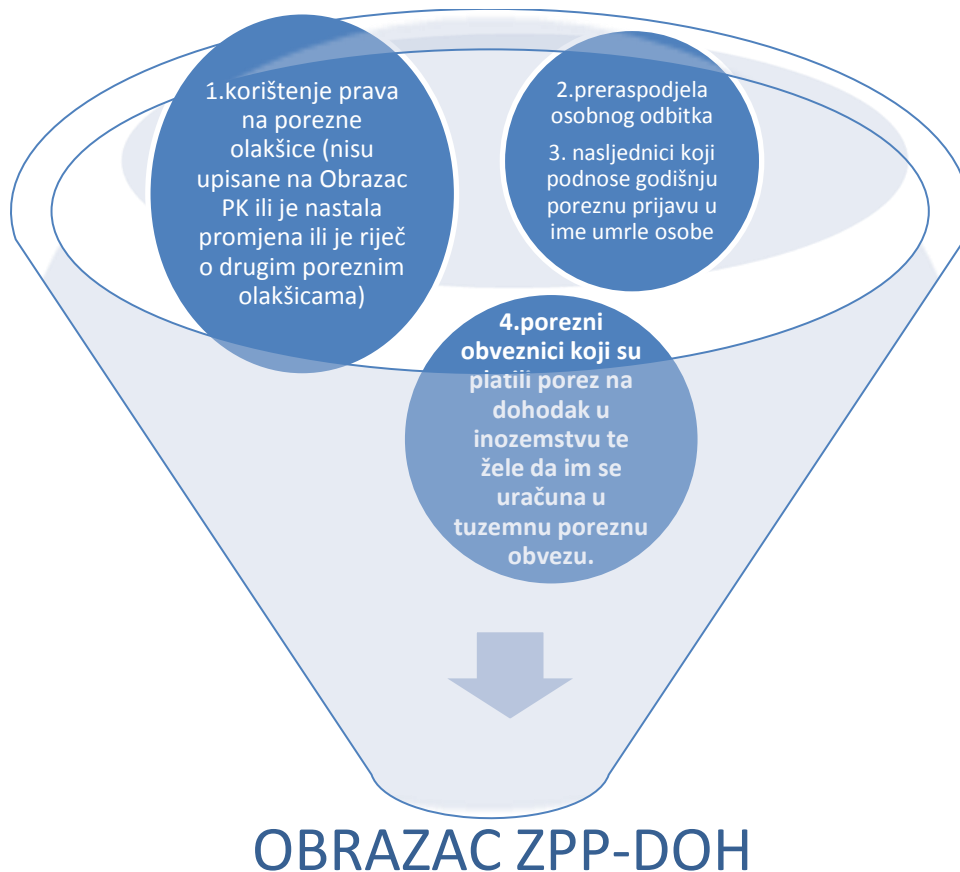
1.korištenje prava na porezne olakšice (nisu upisane na Obrazac PK ili je nastala promjena ili je riječ o drugim poreznim olakšicama)

2.preraspodjela osobnog odbitka

3. nasljednici koji podnose godišnju poreznu prijavu u ime umrle osobe

4.porezni obveznici koji su platili porez na dohodak u inozemstvu te žele da im se uračuna u tuzemnu poreznu obvezu.

OBRAZAC ZPP-DOH